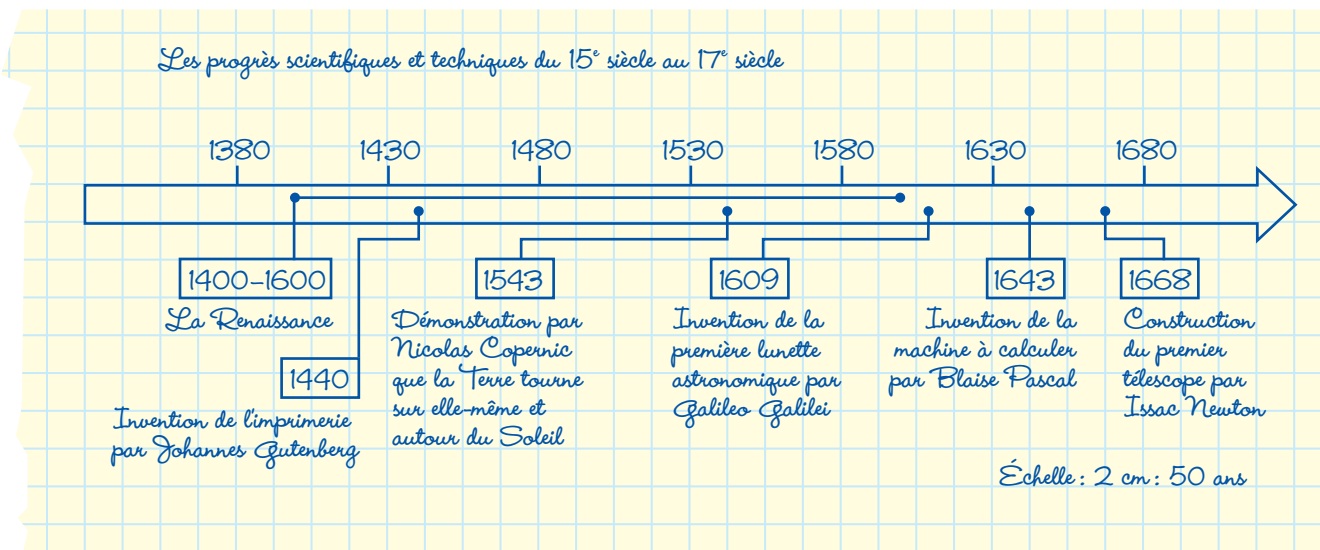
Les progrès scientifiques et techniques du 15$^e$ siècle au 17$^e$ siècle

1380 1430 1480 1530 1580 1630 1680

1400-1600
La Renaissance

1440
Invention de l'imprimerie par Johannes Gutenberg

1543
Démonstration par Nicolas Copernic que la Terre tourne sur elle-même et autour du Soleil

1609
Invention de la première lunette astronomique par Galileo Galilei

Invention de la machine à calculer par Blaise Pascal

1643

1668
Construction du premier télescope par Issac Newton

Échelle : 2 cm : 50 ans